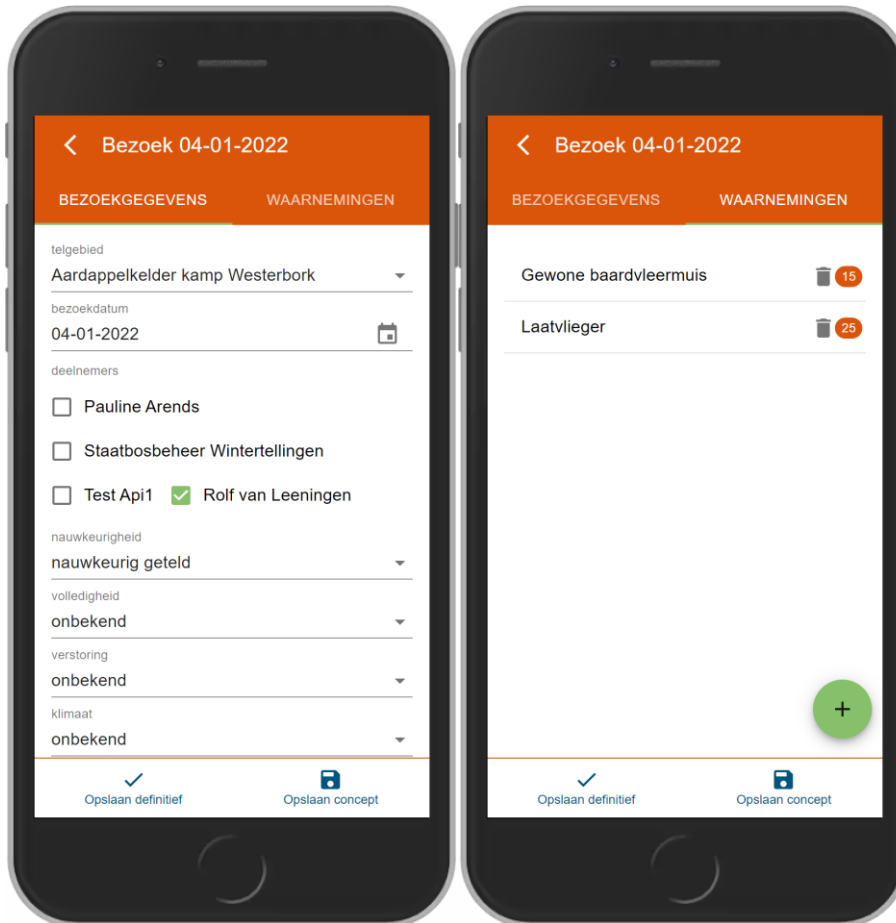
Bezoek 04-01-2022

BEZOEKGEGEVENS
WAARNEMINGEN

telgebied
Aardappelkelder kamp Westerbork

bezoekdatum
04-01-2022

deelnemers

Pauline Arends

Staatbosbeheer Wintertellingen

Test Api1
Rolf van Leeningen

nauwkeurigheid
nauwkeurig geteld

volledigheid
onbekend

verstoring
onbekend

klimaat
onbekend

Opslaan definitief
Opslaan concept

Bezoek 04-01-2022

BEZOEKGEGEVENS
WAARNEMINGEN

Gewone baardvleermuis 15

Laatvlieger 25

+

Opslaan definitief
Opslaan concept